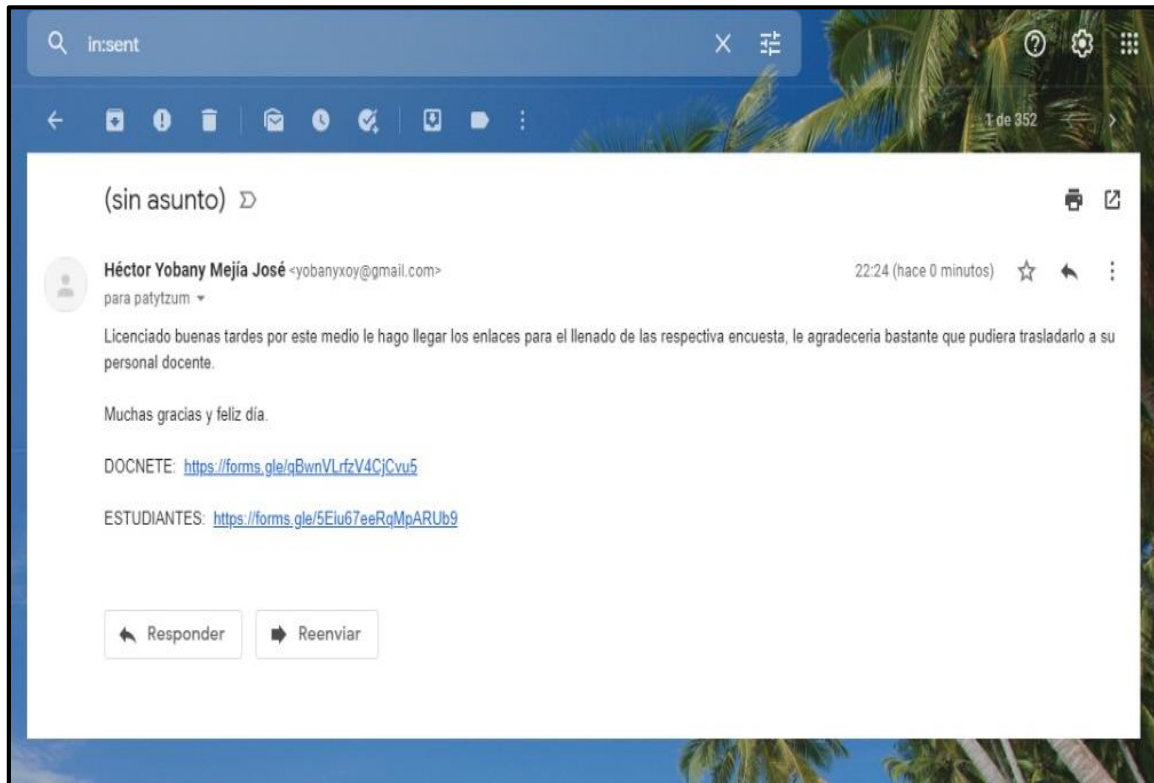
in:sent

1 de 352

(sin asunto)

Héctor Yobany Mejía José <yobanyxoy@gmail.com>
para patytzum

22:24 (hace 0 minutos)

Licenciado buenas tardes por este medio le hago llegar los enlaces para el llenado de las respectiva encuesta, le agradeceria bastante que pudiera trasladarlo a su personal docente.

Muchas gracias y feliz día.

DOCNETE: https://forms.gle/qBwnVLrfzV4CjCvu5

ESTUDIANTES: https://forms.gle/5Eiu67eeRqMpARUb9

Responder

Reenviar